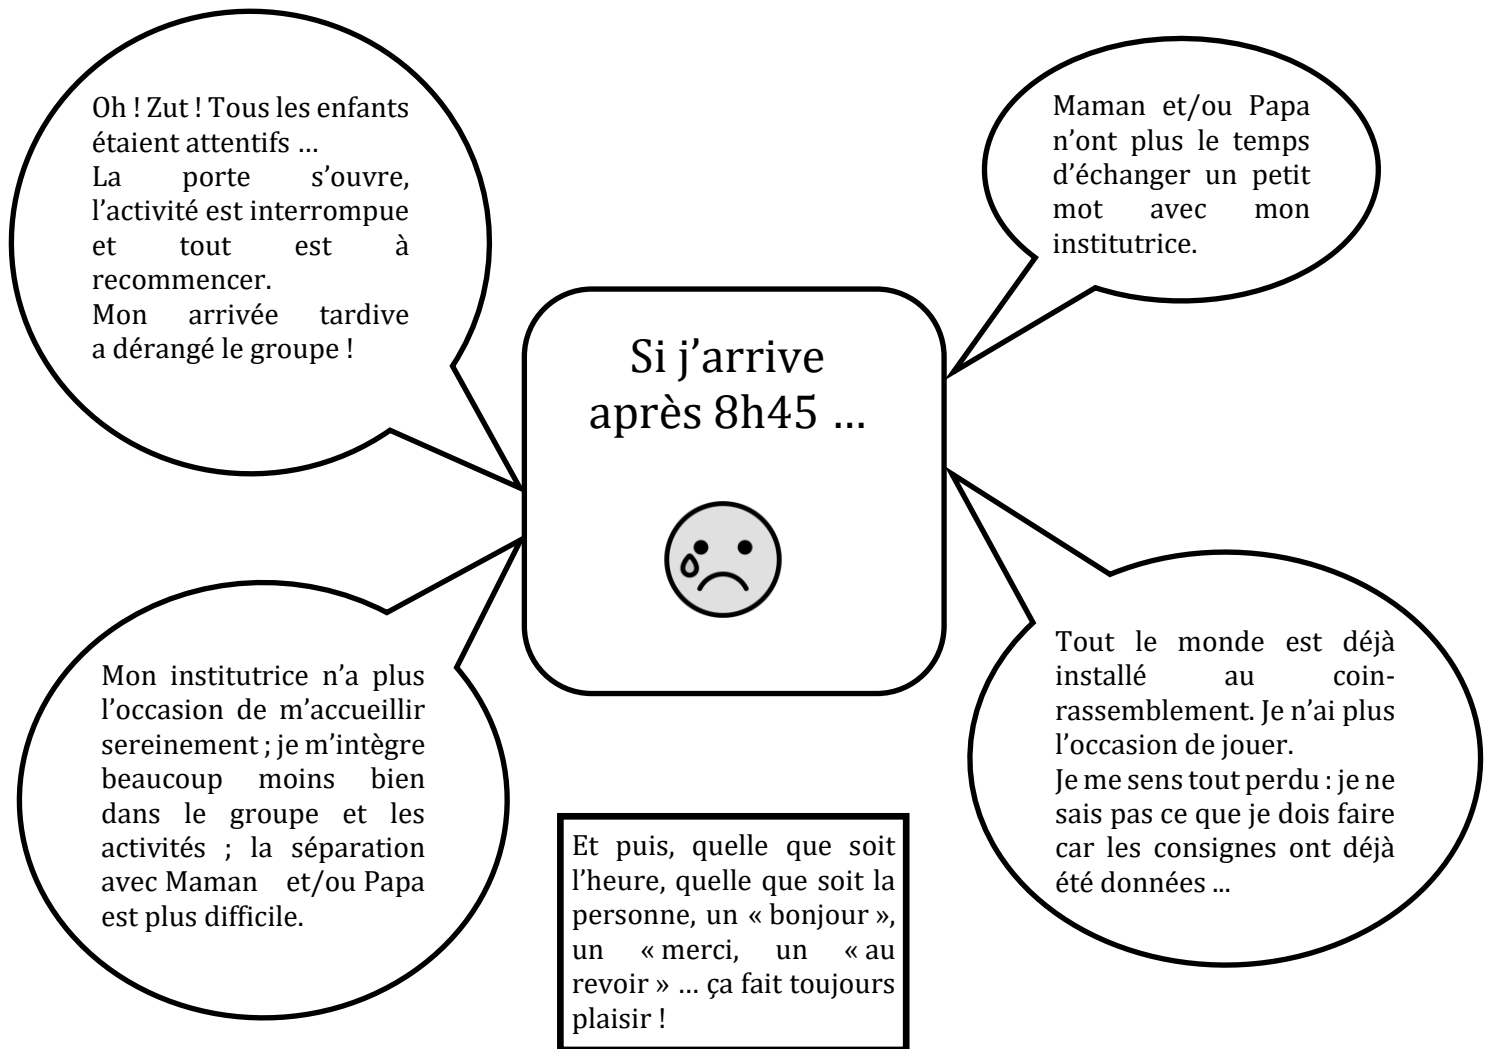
Oh ! Zut ! Tous les enfants étaient attentifs …
La porte s’ouvre, l’activité est interrompue et tout est à recommencer.
Mon arrivée tardive a dérangé le groupe !

Maman et/ou Papa n’ont plus le temps d’échanger un petit mot avec mon institutrice.

Si j’arrive après 8h45 …

Mon institutrice n’a plus l’occasion de m’accueillir sereinement ; je m’intègre beaucoup moins bien dans le groupe et les activités ; la séparation avec Maman et/ou Papa est plus difficile.

Tout le monde est déjà installé au coin-rassemblement. Je n’ai plus l’occasion de jouer.
Je me sens tout perdu : je ne sais pas ce que je dois faire car les consignes ont déjà été données ...

Et puis, quelle que soit l’heure, quelle que soit la personne, un « bonjour », un « merci, un « au revoir » … ça fait toujours plaisir !